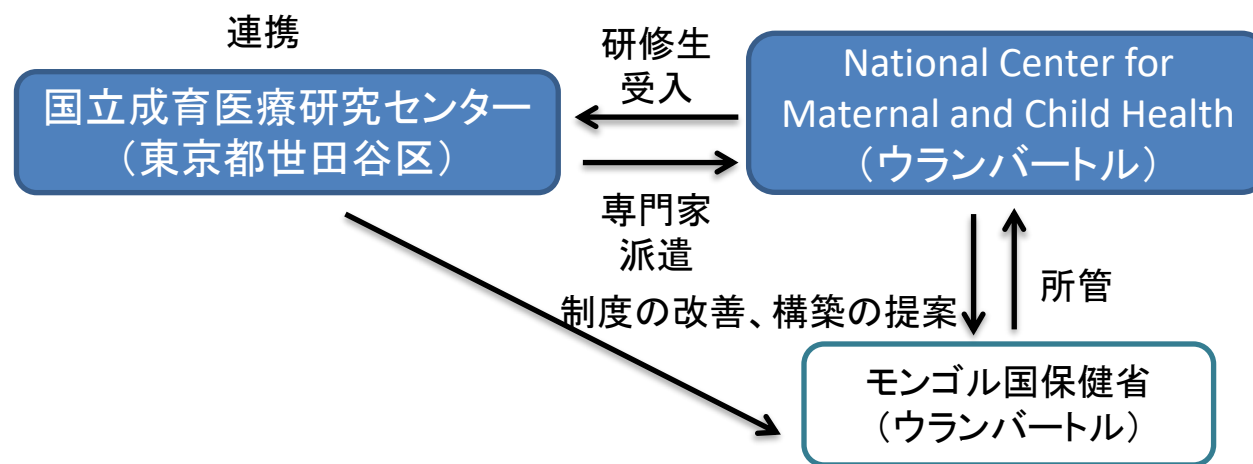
連携

国立成育医療研究センター
（東京都世田谷区）

研修生
受入

National Center for
Maternal and Child Health
（ウランバートル）

専門家
派遣

制度の改善、構築の提案

所管

モンゴル国保健省
（ウランバートル）